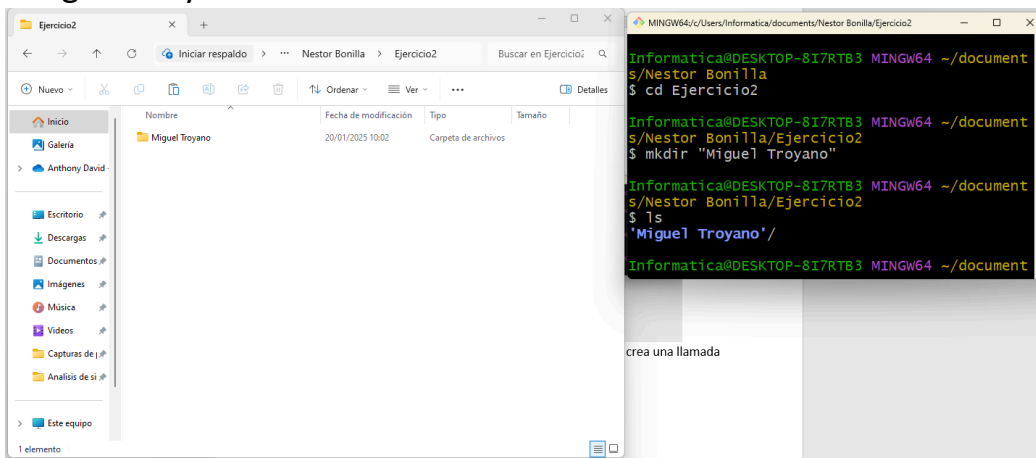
Ejercicio2
Iniciar respaldo > ··· Nestor Bonilla > Ejercicio2
Buscar en Ejercicio2
Nuevo
Ordenar
Ver
···
Detalles
Inicio
Galería
Anthony David
Escritorio
Descargas
Documentos
Imágenes
Música
Videos
Capturas de
Analisis de si
Este equipo
1 elemento

| Nombre | Fecha de modificación | Tipo | Tamaño |
|---|---|---|---|
| Miguel Troyano | 20/01/2025 10:02 | Carpeta de archivos | |

MINGW64:/c/Users/Informatica/documents/Nestor Bonilla/Ejercicio2

Informatica@DESKTOP-8I7RTB3 MINGW64 ~/documents/Nestor Bonilla
$ cd Ejercicio2

Informatica@DESKTOP-8I7RTB3 MINGW64 ~/documents/Nestor Bonilla/Ejercicio2
$ mkdir "Miguel Troyano"

Informatica@DESKTOP-8I7RTB3 MINGW64 ~/documents/Nestor Bonilla/Ejercicio2
$ ls
'Miguel Troyano'/

Informatica@DESKTOP-8I7RTB3 MINGW64 ~/document

crea una llamada